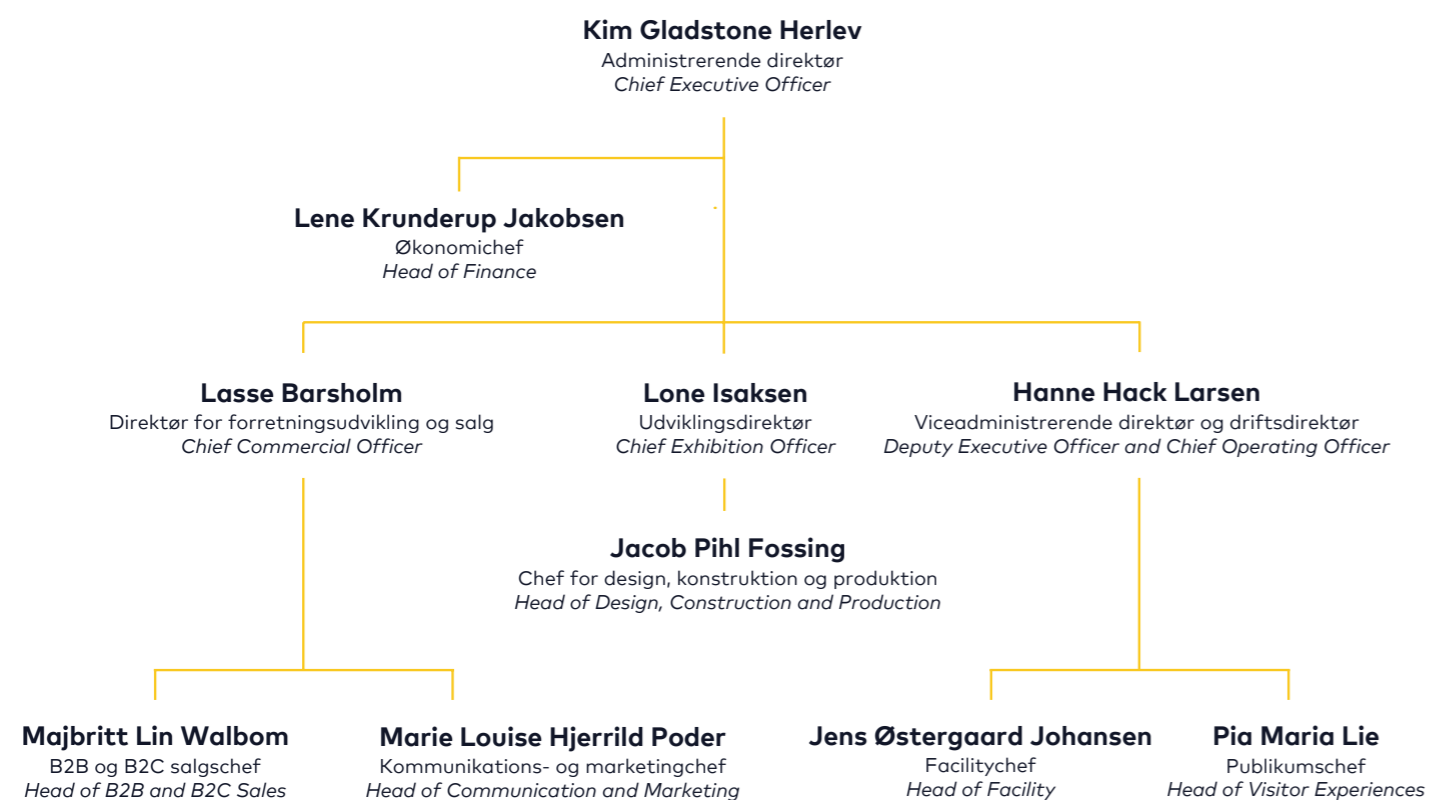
Kim Gladstone Herlev
Administrerende direktør
Chief Executive Officer

Lene Krunderup Jakobsen
Økonomichef
Head of Finance

Lasse Barsholm
Direktør for forretningsudvikling og salg
Chief Commercial Officer

Lone Isaksen
Udviklingsdirektør
Chief Exhibition Officer

Hanne Hack Larsen
Viceadministrerende direktør og driftsdirektør
Deputy Executive Officer and Chief Operating Officer

Jacob Pihl Fossing
Chef for design, konstruktion og produktion
Head of Design, Construction and Production

Majbritt Lin Walbom
B2B og B2C salgschef
Head of B2B and B2C Sales

Marie Louise Hjerrild Poder
Kommunikations- og marketingchef
Head of Communication and Marketing

Jens Østergaard Johansen
Facilitychef
Head of Facility

Pia Maria Lie
Publikumschef
Head of Visitor Experiences